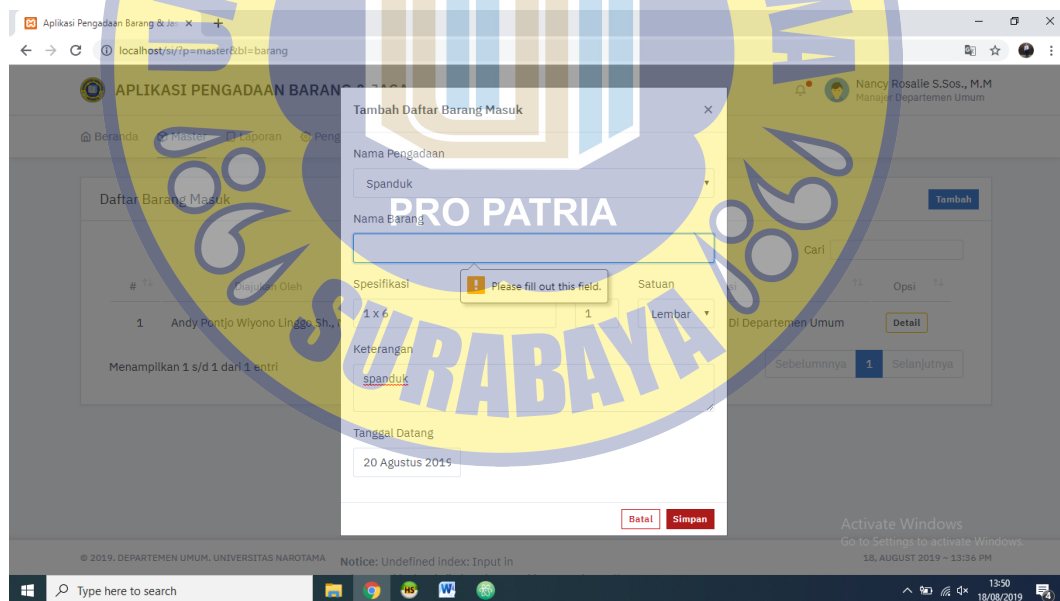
Aplikasi Pengadaan Barang & Ja ×
+
localhost/si/?p=master&tbl=barang

APLIKASI PENGADAAN BARANG & JASA
Nancy Rosalie S.Sos., M.M
Manajer Departemen Umum

Beranda
Master
Laporan
Peng

Daftar Barang Masuk
Tambah

Cari

#
Diajukan Oleh
Opsi

1
Andy Pontjo Wiyono Linggo, Sh.,
Di Departemen Umum
Detail

Menampilkan 1 s/d 1 dari 1 entri
Sebelumnya
1
Selanjutnya

Tambah Daftar Barang Masuk
×

Nama Pengadaan
Spanduk

Nama Barang

Please fill out this field.

Spesifikasi
1 x 6
1
Satuan
Lembar

Keterangan
spanduk

Tanggal Datang
20 Agustus 2019

Batal
Simpan

PRO PATRIA
SURABAYA

© 2019. DEPARTEMEN UMUM. UNIVERSITAS NAROTAMA
Notice: Undefined index: Input in
18, AUGUST 2019 ~ 13:36 PM

Activate Windows
Go to Settings to activate Windows.

Type here to search
13:50
18/08/2019